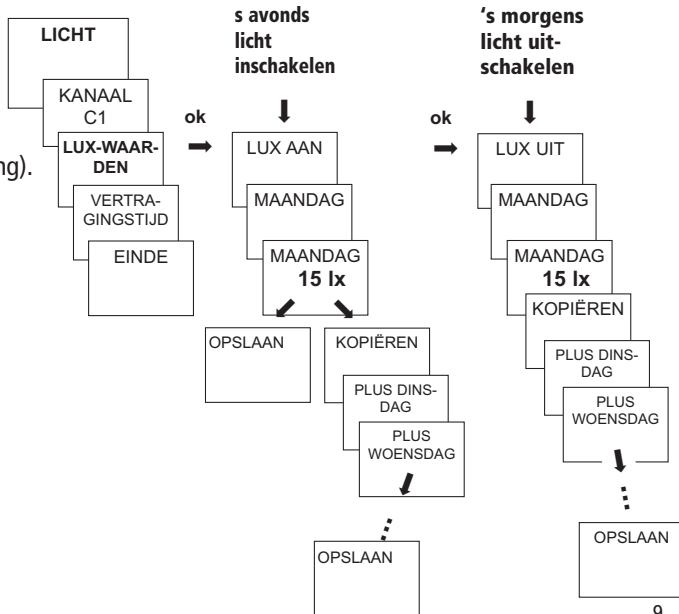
ng).

LICHT

KANAAL C1

LUX-WAARDEN

VERTRAGINGSTIJD

EINDE

ok

s avonds licht inschakelen

LUX AAN

MAANDAG

MAANDAG
15 lx

OPSLAAN

KOPIËREN

PLUS DINSDAG

PLUS WOENSDAG

OPSLAAN

ok

'S morgens licht uitschakelen

LUX UIT

MAANDAG

MAANDAG
15 lx

KOPIËREN

PLUS DINSDAG

PLUS WOENSDAG

OPSLAAN

9